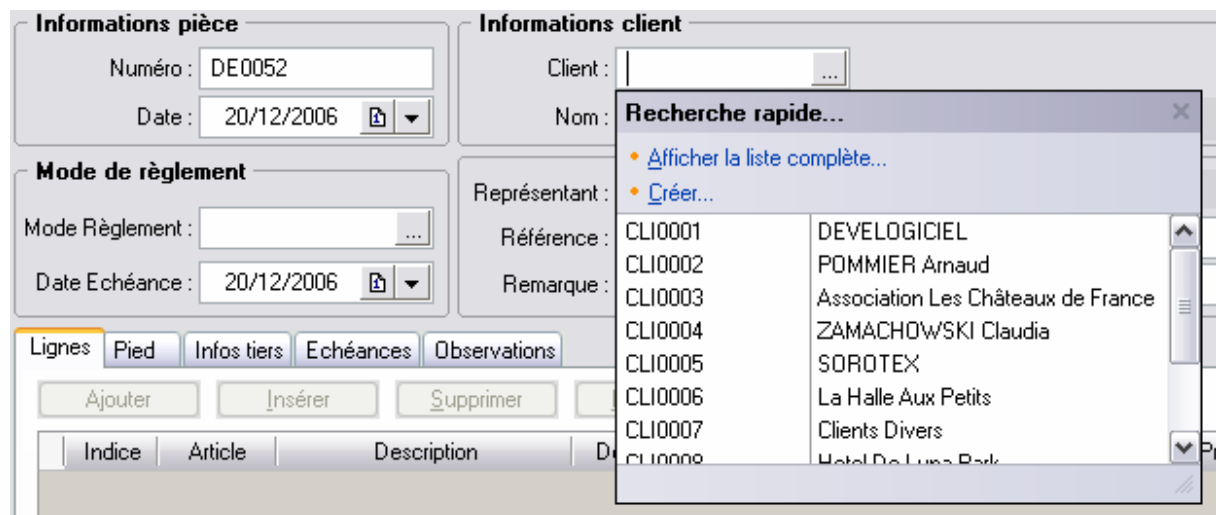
Informations pièce

Numéro : DE0052

Date : 20/12/2006

Mode de règlement

Mode Règlement : ...

Date Echéance : 20/12/2006

Informations client

Client : ...

Nom :

Représentant :

Référence :

Remarque :

Recherche rapide... ×

Afficher la liste complète...

Créer...

| | |
|---|---|
| CLI0001 | DEVELOGICIEL |
| CLI0002 | POMMIER Arnaud |
| CLI0003 | Association Les Châteaux de France |
| CLI0004 | ZAMACHOWSKI Claudia |
| CLI0005 | SOROTEX |
| CLI0006 | La Halle Aux Petits |
| CLI0007 | Clients Divers |
| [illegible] | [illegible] |

Lignes | Pied | Infos tiers | Echéances | Observations

Ajouter | Insérer | Supprimer

Indice | Article | Description | D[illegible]